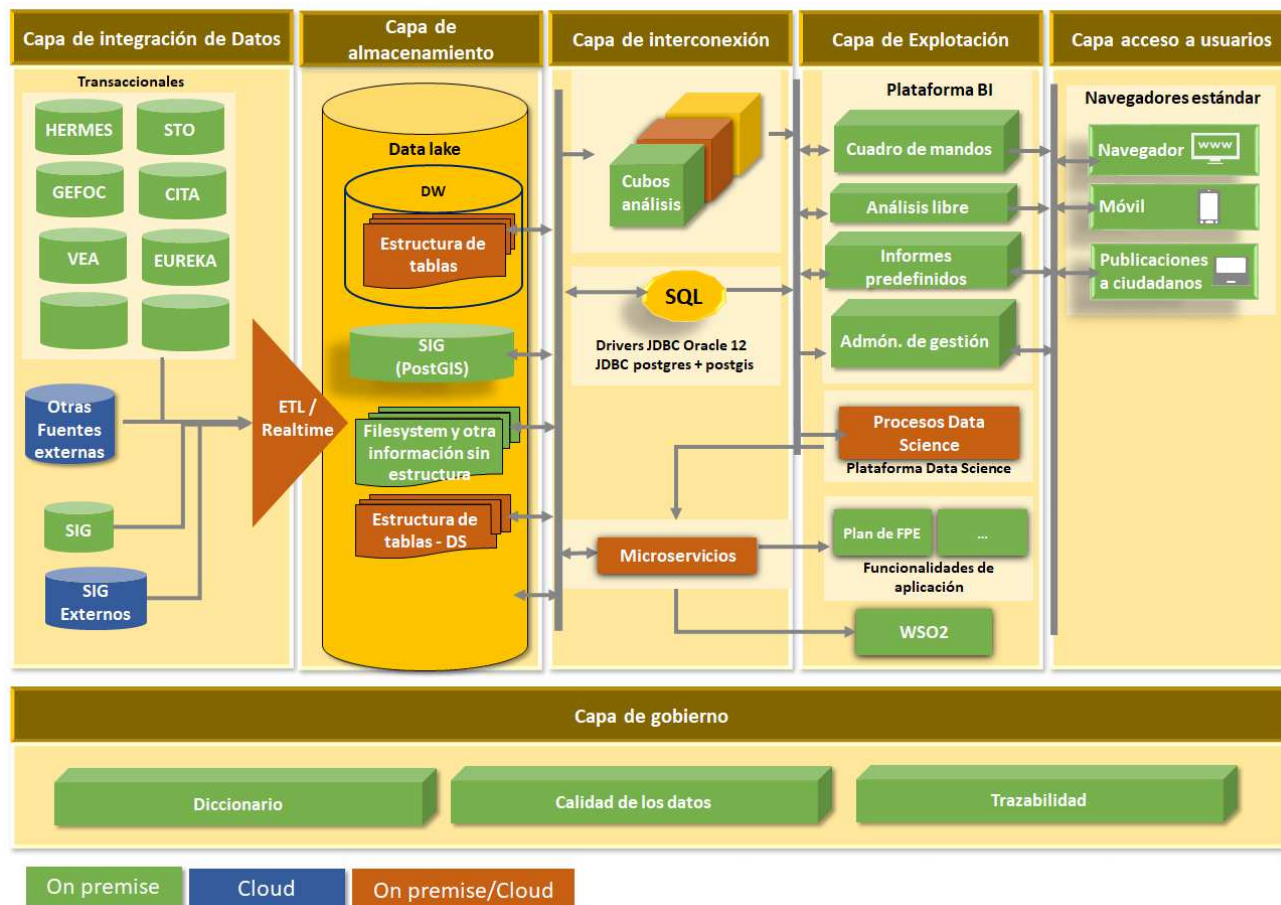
Capa de integración de Datos

Transaccionales

HERMES
STO
GEFOC
CITA
VEA
EUREKA

Otras Fuentes externas

SIG

SIG Externos

ETL / Realtime

Capa de almacenamiento

Data lake

DW

Estructura de tablas

SIG (PostGIS)

Filesystem y otra información sin estructura

Estructura de tablas - DS

Capa de interconexión

Cubos análisis

SQL

Drivers JDBC Oracle 12
JDBC postgres + postgis

Microservicios

Capa de Explotación

Plataforma BI

Cuadro de mandos

Análisis libre

Informes predefinidos

Admón. de gestión

Procesos Data Science

Plataforma Data Science

Plan de FPE

...

Funcionalidades de aplicación

WSO2

Capa acceso a usuarios

Navegadores estándar

Navegador www

Móvil

Publicaciones a ciudadanos

Capa de gobierno

Diccionario

Calidad de los datos

Trazabilidad

On premise
Cloud
On premise/Cloud